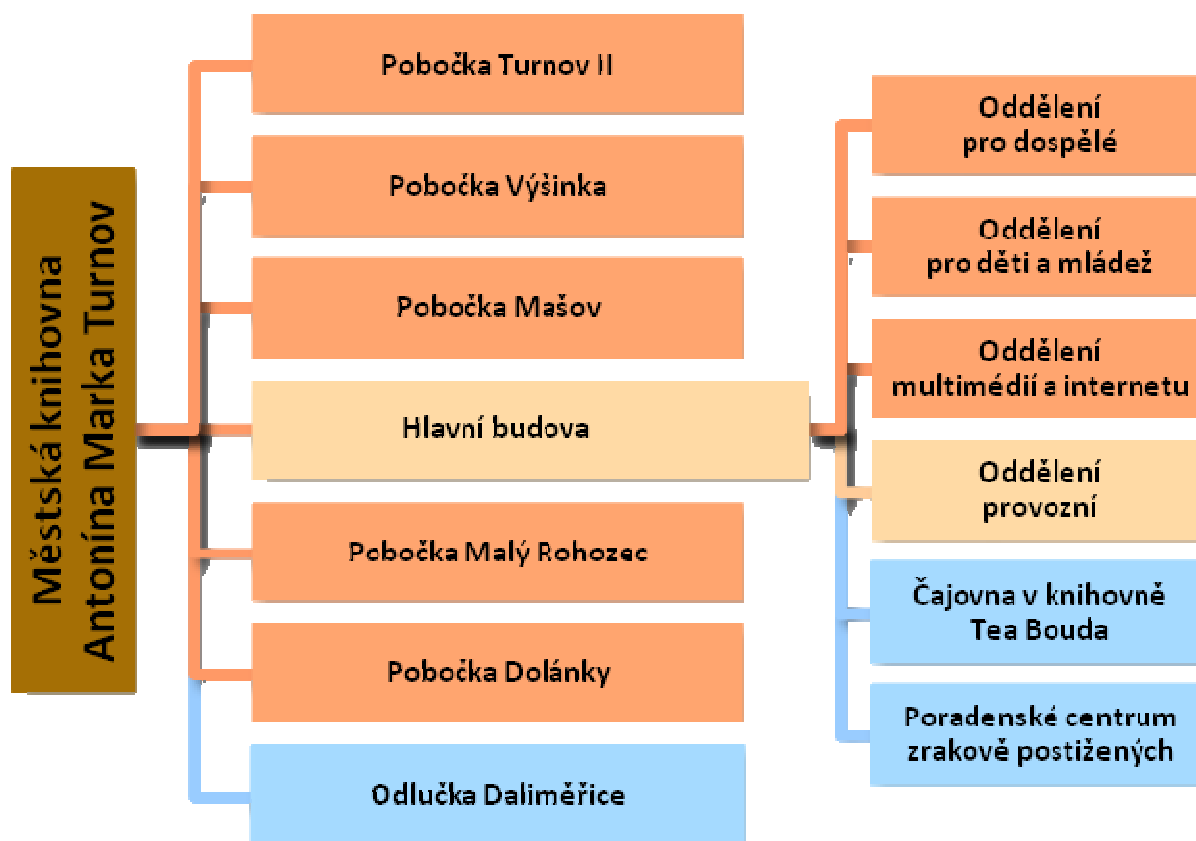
Městská knihovna Antonína Marka Turnov

Pobočka Turnov II

Pobočka Výšinka

Pobočka Mašov

Hlavní budova

Pobočka Malý Rohozec

Pobočka Dolánky

Odlučka Daliměřice

Oddělení pro dospělé

Oddělení pro děti a mládež

Oddělení multimédií a internetu

Oddělení provozní

Čajovna v knihovně Tea Bouda

Poradenské centrum zrakově postižených